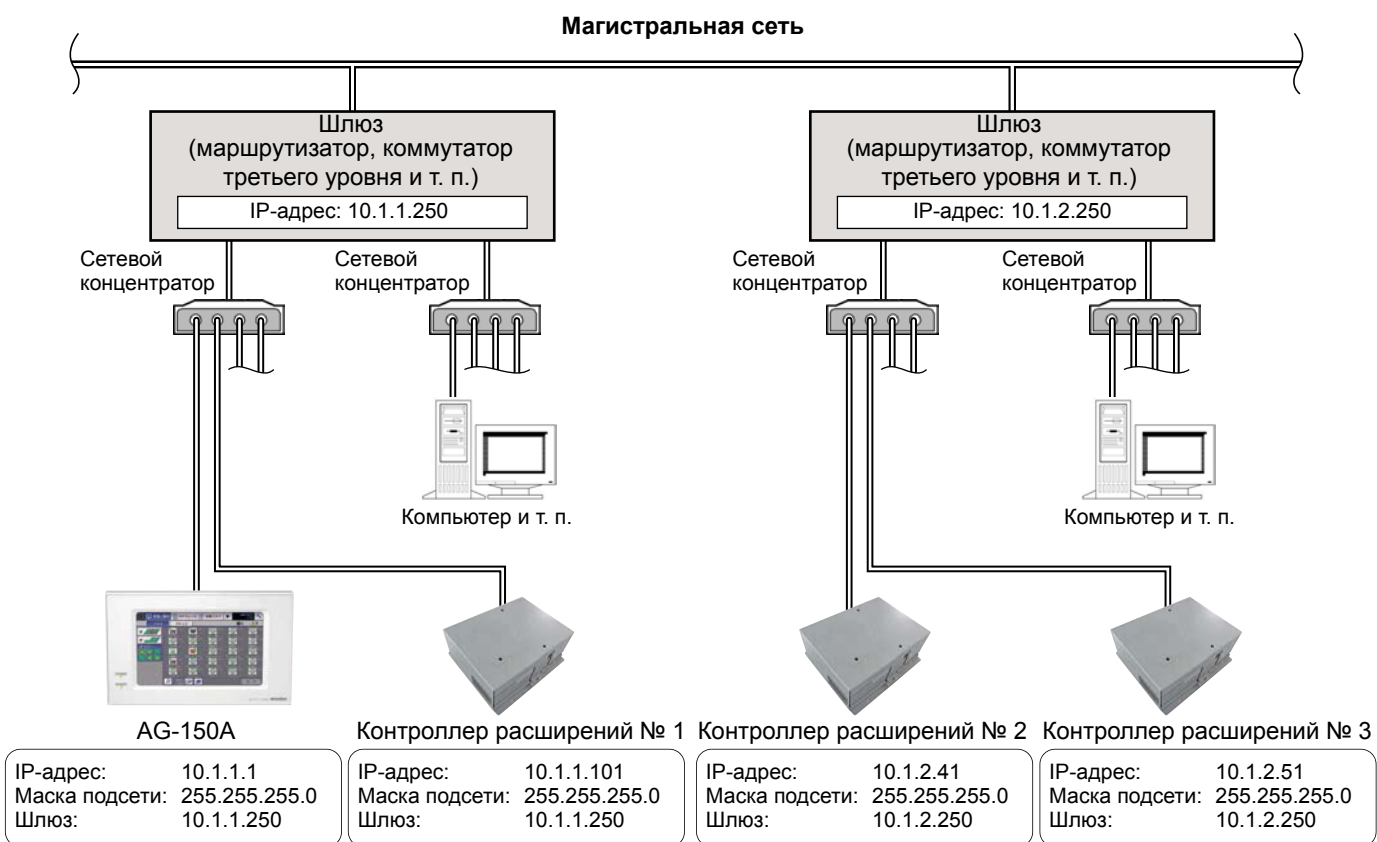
Магистральная сеть

Шлюз
(маршрутизатор, коммутатор третьего уровня и т. п.)
IP-адрес: 10.1.1.250

Шлюз
(маршрутизатор, коммутатор третьего уровня и т. п.)
IP-адрес: 10.1.2.250

Сетевой концентратор

Сетевой концентратор

Сетевой концентратор

Сетевой концентратор

Компьютер и т. п.

Компьютер и т. п.

AG-150A

| IP-адрес: | 10.1.1.1 |
|---|---|
| Маска подсети: | 255.255.255.0 |
| Шлюз: | 10.1.1.250 |

Контроллер расширений № 1

| IP-адрес: | 10.1.1.101 |
|---|---|
| Маска подсети: | 255.255.255.0 |
| Шлюз: | 10.1.1.250 |

Контроллер расширений № 2

| IP-адрес: | 10.1.2.41 |
|---|---|
| Маска подсети: | 255.255.255.0 |
| Шлюз: | 10.1.2.250 |

Контроллер расширений № 3

| IP-адрес: | 10.1.2.51 |
|---|---|
| Маска подсети: | 255.255.255.0 |
| Шлюз: | 10.1.2.250 |